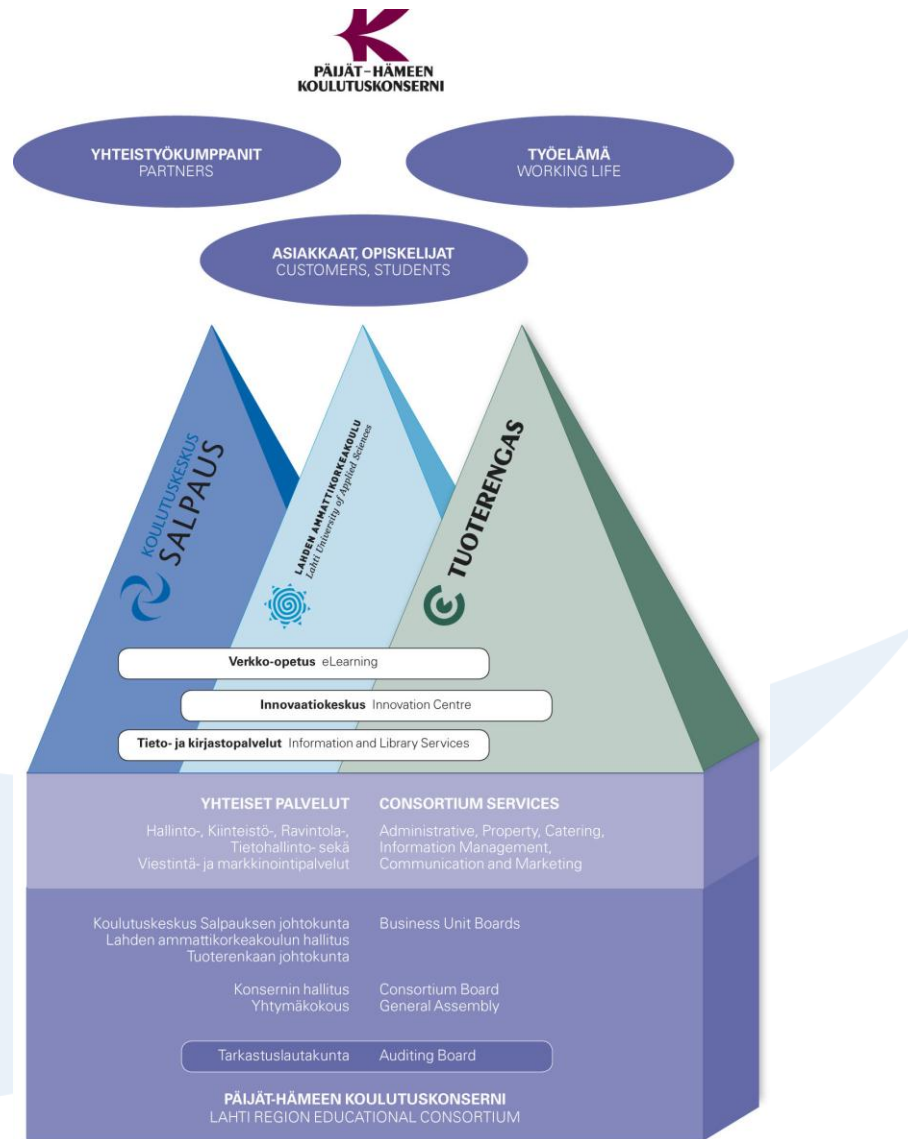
PÄIJÄT-HÄMEEN KOULUTUSKONSERNI

YHTEISTYÖKUMPPANIT
PARTNERS

TYÖELÄMÄ
WORKING LIFE

ASIAKKAAT, OPISKELIJAT
CUSTOMERS, STUDENTS

KOULUTUSKESKUS SALPAUS

LAHDEN AMMATTIKORKEAKOULU
Lahti University of Applied Sciences

TUOTERENGAS

**Verkko-opetus** eLearning

**Innovaatiokeskus** Innovation Centre

**Tieto- ja kirjastopalvelut** Information and Library Services

| YHTEISET PALVELUT | CONSORTIUM SERVICES |
|---|---|
| Hallinto-, Kiinteistö-, Ravintola-, Tietohallinto- sekä Viestintä- ja markkinointipalvelut | Administrative, Property, Catering, Information Management, Communication and Marketing |
| Koulutuskeskus Salpauksen johtokunta Lahden ammattikorkeakoulun hallitus Tuoterenkaan johtokunta | Business Unit Boards |
| Konsernin hallitus | Consortium Board |
| Yhtymäkokous | General Assembly |
| Tarkastuslautakunta | Auditing Board |

PÄIJÄT-HÄMEEN KOULUTUSKONSERNI
LAHTI REGION EDUCATIONAL CONSORTIUM